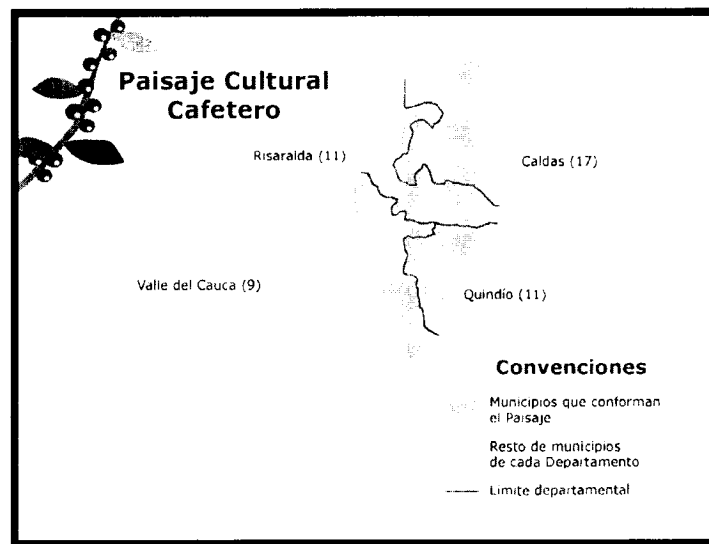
Paisaje Cultural Cafetero

Risaralda (11)

Caldas (17)

Valle del Cauca (9)

Quindío (11)

Convenciones

Municipios que conforman el Paisaje

Resto de municipios de cada Departamento

Límite departamental